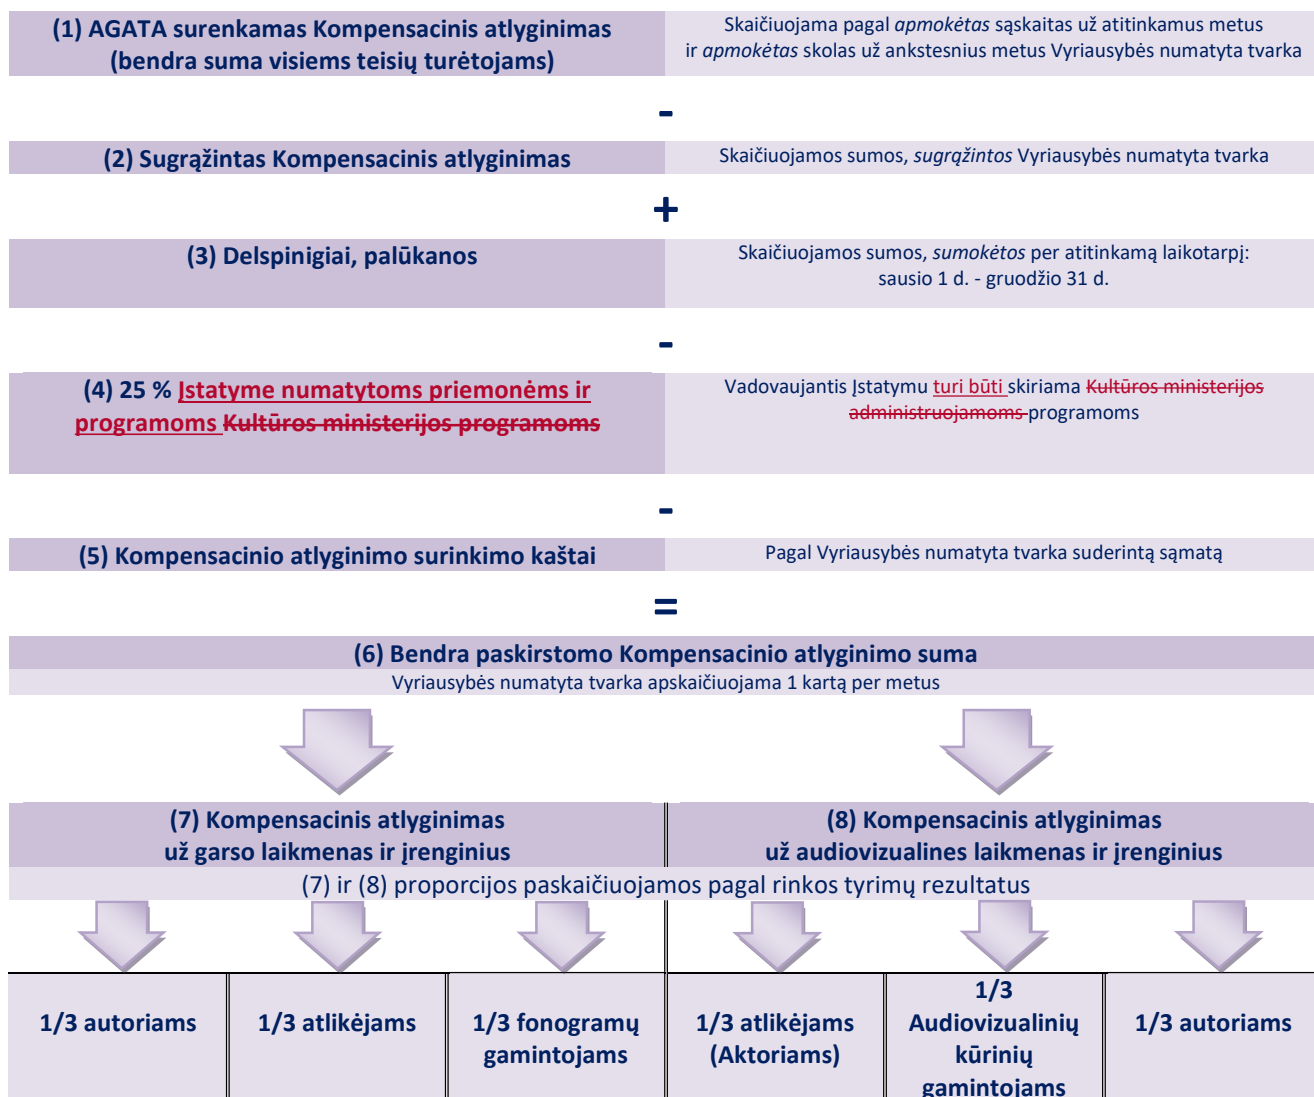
(1) AGATA surenkamas Kompensacinis atlyginimas (bendra suma visiems teisių turėtojams)

Skaičiuojama pagal *apmokėtas* sąskaitas už atitinkamus metus ir *apmokėtas* skolas už ankstesnius metus Vyriausybės numatyta tvarka

-

(2) Sugrąžintas Kompensacinis atlyginimas

Skaičiuojamos sumos, *sugrąžintos* Vyriausybės numatyta tvarka

+

(3) Delspinigiai, palūkanos

Skaičiuojamos sumos, *sumokėtos* per atitinkamą laikotarpį: sausio 1 d. - gruodžio 31 d.

-

(4) 25 % Įstatyme numatytoms priemonėms ir programoms ~~Kultūros ministerijos programoms~~

Vadovaujantis Įstatymu turi būti skiriama ~~Kultūros ministerijos administruojamoms~~ programoms

-

(5) Kompensacinio atlyginimo surinkimo kaštai

Pagal Vyriausybės numatyta tvarka suderintą sąmatą

=

(6) Bendra paskirstomo Kompensacinio atlyginimo suma

Vyriausybės numatyta tvarka apskaičiuojama 1 kartą per metus

(7) Kompensacinis atlyginimas už garso laikmenas ir įrenginius

(8) Kompensacinis atlyginimas už audiovizualines laikmenas ir įrenginius

(7) ir (8) proporcijos paskaičiuojamos pagal rinkos tyrimų rezultatus

| 1/3 autoriams | 1/3 atlikėjams | 1/3 fonogramų gamintojams | 1/3 atlikėjams (Aktoriams) | 1/3 Audiovizualinių kūrinių gamintojams | 1/3 autoriams |
|---|---|---|---|---|---|